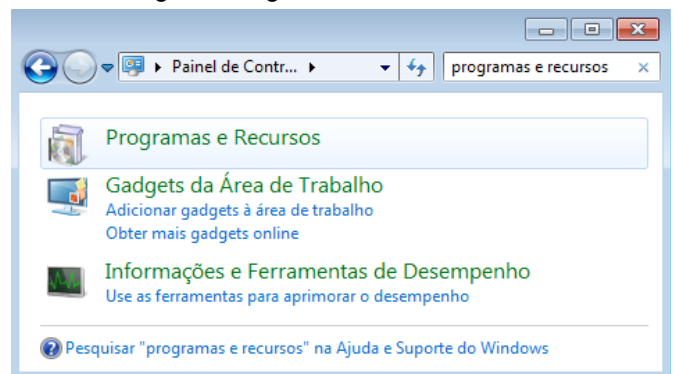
Painel de Contr...

programas e recursos

Programas e Recursos

Gadgets da Área de Trabalho
Adicionar gadgets à área de trabalho
Obter mais gadgets online

Informações e Ferramentas de Desempenho
Use as ferramentas para aprimorar o desempenho

Pesquisar "programas e recursos" na Ajuda e Suporte do Windows